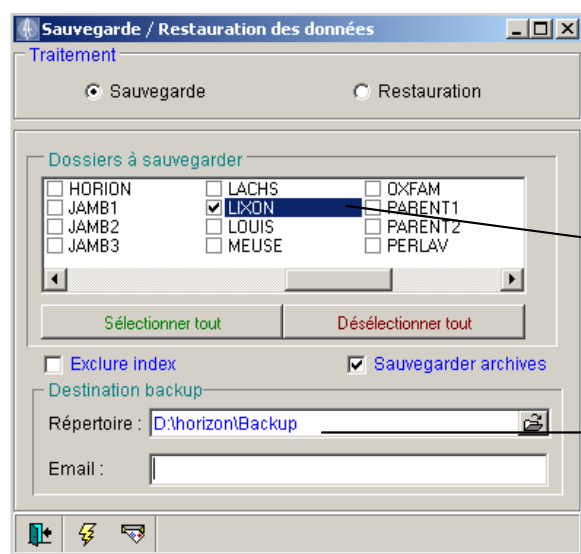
Sauvegarde / Restauration des données

Traitement

Sauvegarde

Restauration

Dossiers à sauvegarder

HORION
JAMB1
JAMB2
JAMB3

LACHS
LIXON
LOUIS
MEUSE

OXFAM
PARENT1
PARENT2
PERLAV

Sélectionner tout

Désélectionner tout

Exclure index

Sauvegarder archives

Destination backup

Répertoire :

D:\horizon\Backup

Email :